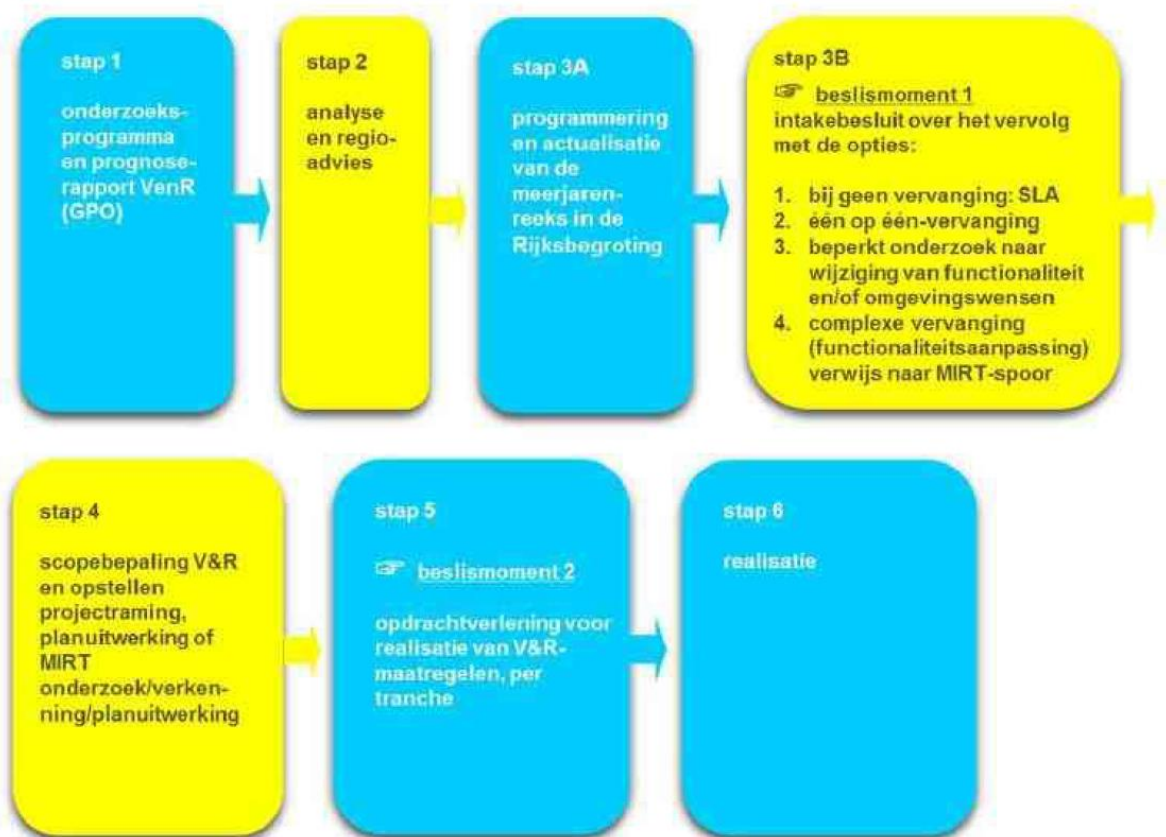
stap 1

onderzoeksprogramma en prognoserapport VenR (GPO)

stap 2

analyse en regioadvies

stap 3A

programmering en actualisatie van de meerjarenreeks in de Rijksbegroting

stap 3B

☞ beslismoment 1
intakebesluit over het vervolg met de opties:

1. bij geen vervanging: SLA
2. één op één-vervanging
3. beperkt onderzoek naar wijziging van functionaliteit en/of omgevingswensen
4. complexe vervanging (functionaliteitsaanpassing) verwijs naar MIRT-spoor

stap 4

scopebepaling V&R en opstellen projectraming, planuitwerking of MIRT onderzoek/verkenning/planuitwerking

stap 5

☞ beslismoment 2

opdrachtverlening voor realisatie van V&R-maatregelen, per tranche

stap 6

realisatie